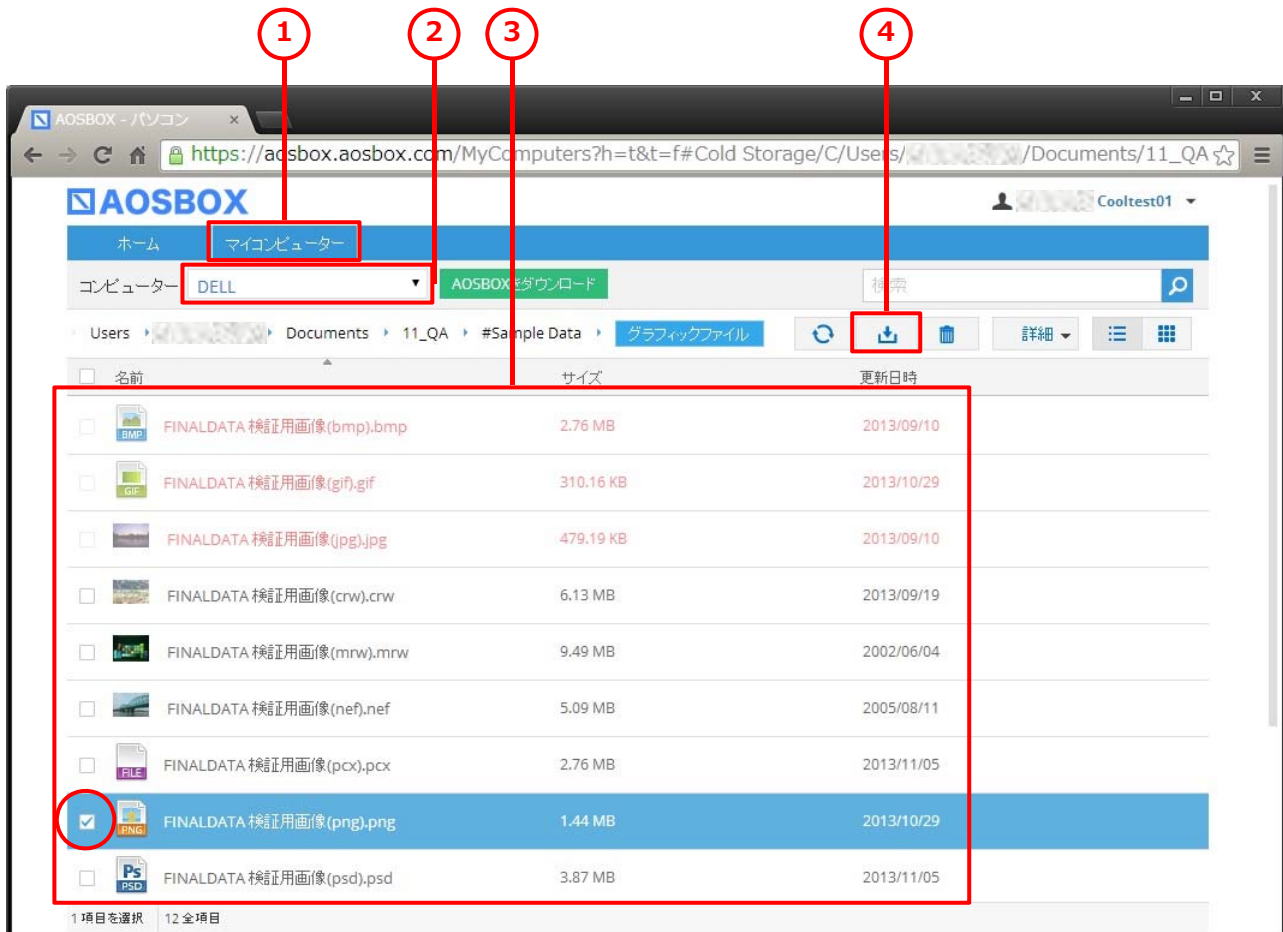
1 2 3 4

AOSBOX - パソコン ×

https://aosbox.aosbox.com/MyComputers?h=t&t=f#Cold Storage/C/Users/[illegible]/Documents/11_QA

AOSBOX

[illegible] Cooltest01

ホーム マイコンピューター

コンピューター DELL

AOSBOXをダウンロード

検索

Users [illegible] Documents 11_QA #Sample Data グラフィックファイル

詳細

| 名前 | サイズ | 更新日時 |
|---|---|---|
| FINALDATA 検証用画像(bmp).bmp | 2.76 MB | 2013/09/10 |
| FINALDATA 検証用画像(gif).gif | 310.16 KB | 2013/10/29 |
| FINALDATA 検証用画像(jpg).jpg | 479.19 KB | 2013/09/10 |
| FINALDATA 検証用画像(crw).crw | 6.13 MB | 2013/09/19 |
| FINALDATA 検証用画像(mrw).mrw | 9.49 MB | 2002/06/04 |
| FINALDATA 検証用画像(nef).nef | 5.09 MB | 2005/08/11 |
| FINALDATA 検証用画像(pcx).pcx | 2.76 MB | 2013/11/05 |
| FINALDATA 検証用画像(png).png | 1.44 MB | 2013/10/29 |
| FINALDATA 検証用画像(psd).psd | 3.87 MB | 2013/11/05 |

BMP GIF FILE PNG Ps PSD

1項目を選択 12全項目